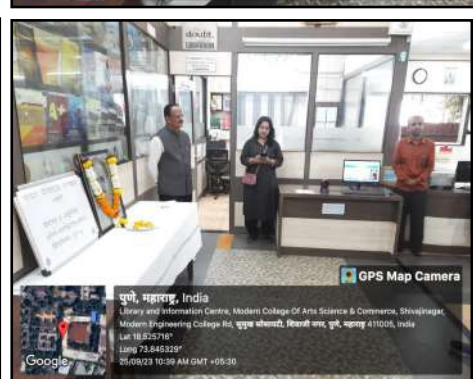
doubt.

GPS Map Camera

पुणे, महाराष्ट्र, India

Library and Information Centre, Modern College Of Arts Science & Commerce, Shivajinagar, Modern Engineering College Rd, मुळगंगा सोसायटी, शिवाजी नगर, पुणे, महाराष्ट्र 411005, India

Lat 18.525716°

Long 73.845329°

25/09/23 10:39 AM GMT +05:30

Google